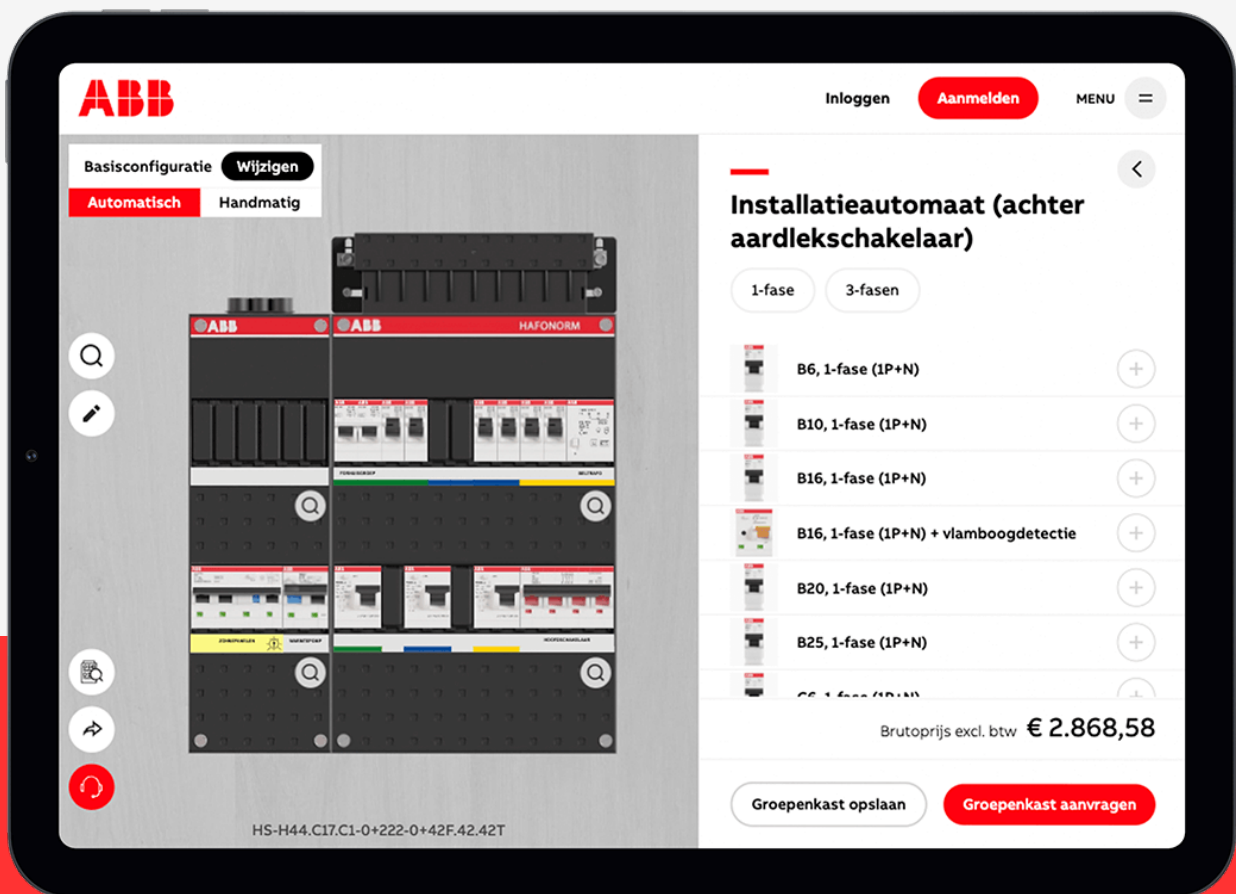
ABB

Inloggen Aanmelden MENU

Basisconfiguratie Wijzigen

Automatisch Handmatig

ABB

ABB HAFONORM

HS-H44.C17.C1-0+222-0+42F.42.42T

Installatieautomaat (achter aardlekschakelaar)

1-fase 3-fasen

B6, 1-fase (1P+N)

B10, 1-fase (1P+N)

B16, 1-fase (1P+N)

B16, 1-fase (1P+N) + vlamboogdetectie

B20, 1-fase (1P+N)

B25, 1-fase (1P+N)

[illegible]

Brutoprijs excl. btw € 2.868,58

Groepenkast opslaan Groepenkast aanvragen